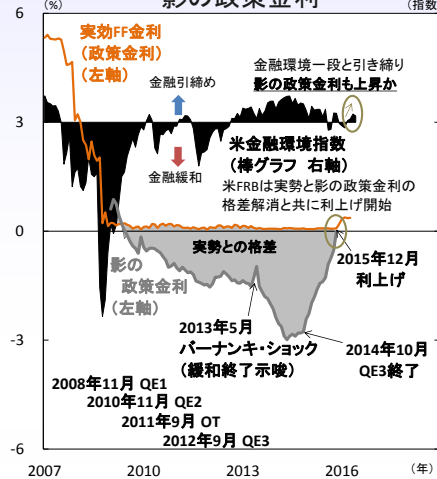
(%)
影の政策金利
(指数)
6
3
0
-3
-6
実効FF金利
(政策金利)
(左軸)
金融環境一段と引き締り
影の政策金利も上昇か
金融引締め
金融緩和
米金融環境指数
(棒グラフ 右軸)
米FRBは実勢と影の政策金利の格差解消と共に利上げ開始
影の政策金利
(左軸)
実勢との格差
2015年12月
利上げ
2013年5月
バーナンキ・ショック
(緩和終了示唆)
2014年10月
QE3終了
2008年11月 QE1
2010年11月 QE2
2011年9月 OT
2012年9月 QE3
2007
2010
2013
2016
(年)